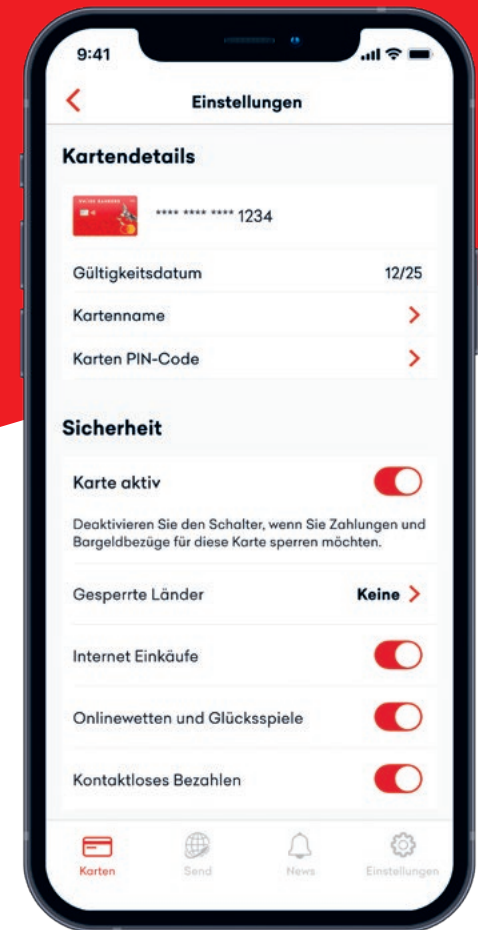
9:41

Einstellungen

Kartendetails

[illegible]

**** **** **** 1234

Gültigkeitsdatum 12/25

Kartenname

Karten PIN-Code

Sicherheit

Karte aktiv

Deaktivieren Sie den Schalter, wenn Sie Zahlungen und Bargeldbezüge für diese Karte sperren möchten.

Gesperrte Länder Keine

Internet Einkäufe

Onlinewetten und Glücksspiele

Kontaktloses Bezahlen

Karten Send News Einstellungen